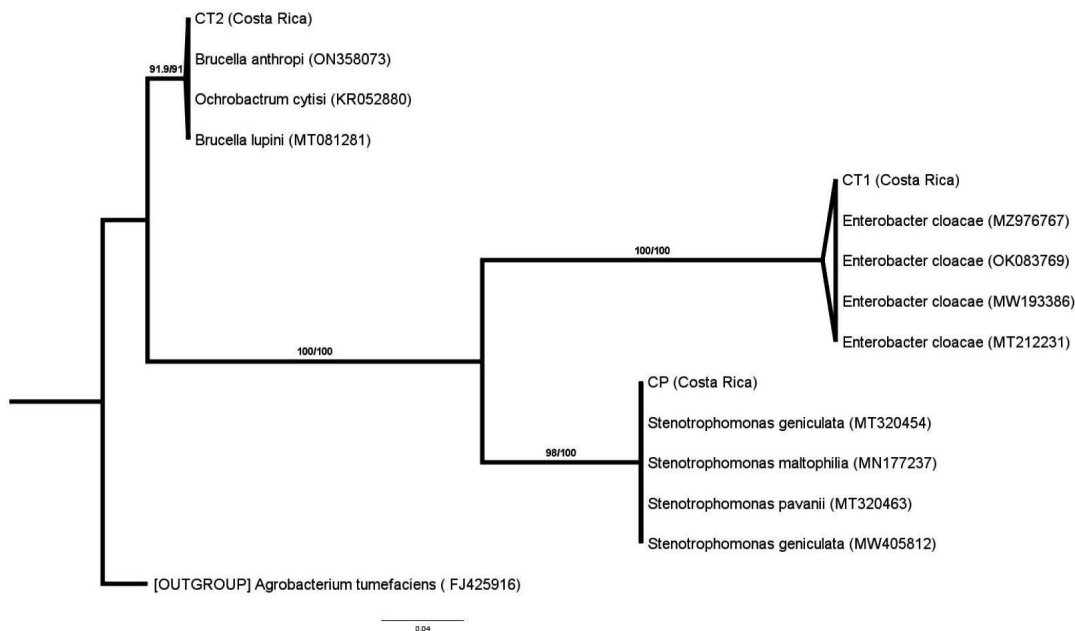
CT2 (Costa Rica)
Brucella anthropi (ON358073)
Ochrobactrum cytisi (KR052880)
Brucella lupini (MT081281)

91.9/91

CT1 (Costa Rica)
Enterobacter cloacae (MZ976767)
Enterobacter cloacae (OK083769)
Enterobacter cloacae (MW193386)
Enterobacter cloacae (MT212231)

100/100

100/100

CP (Costa Rica)
Stenotrophomonas geniculata (MT320454)
Stenotrophomonas maltophilia (MN177237)
Stenotrophomonas pavanii (MT320463)
Stenotrophomonas geniculata (MW405812)

98/100

[OUTGROUP] Agrobacterium tumefaciens ( FJ425916)

0.04